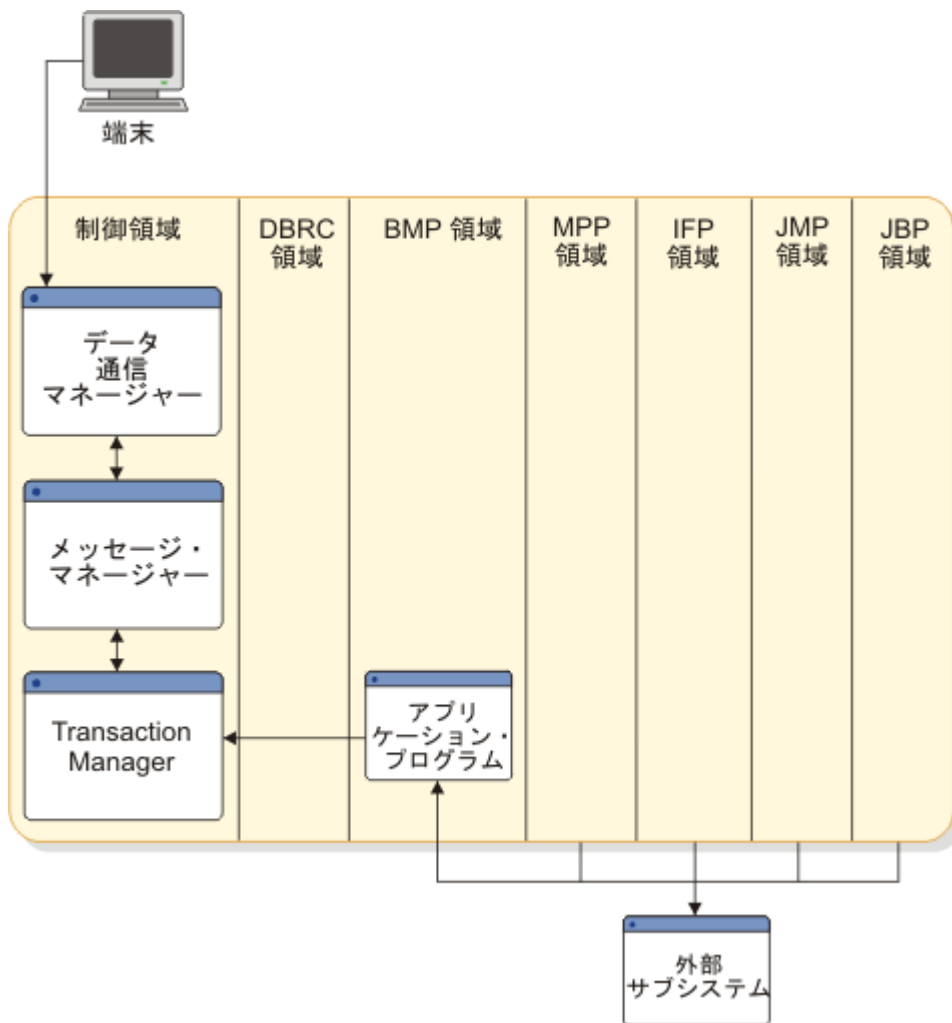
端末

制御領域

DBRC 領域

BMP 領域

MPP 領域

IFP 領域

JMP 領域

JBP 領域

データ 通信 マネージャー

メッセージ・ マネージャー

Transaction Manager

アプリ ケーション・ プログラム

外部 サブシステム